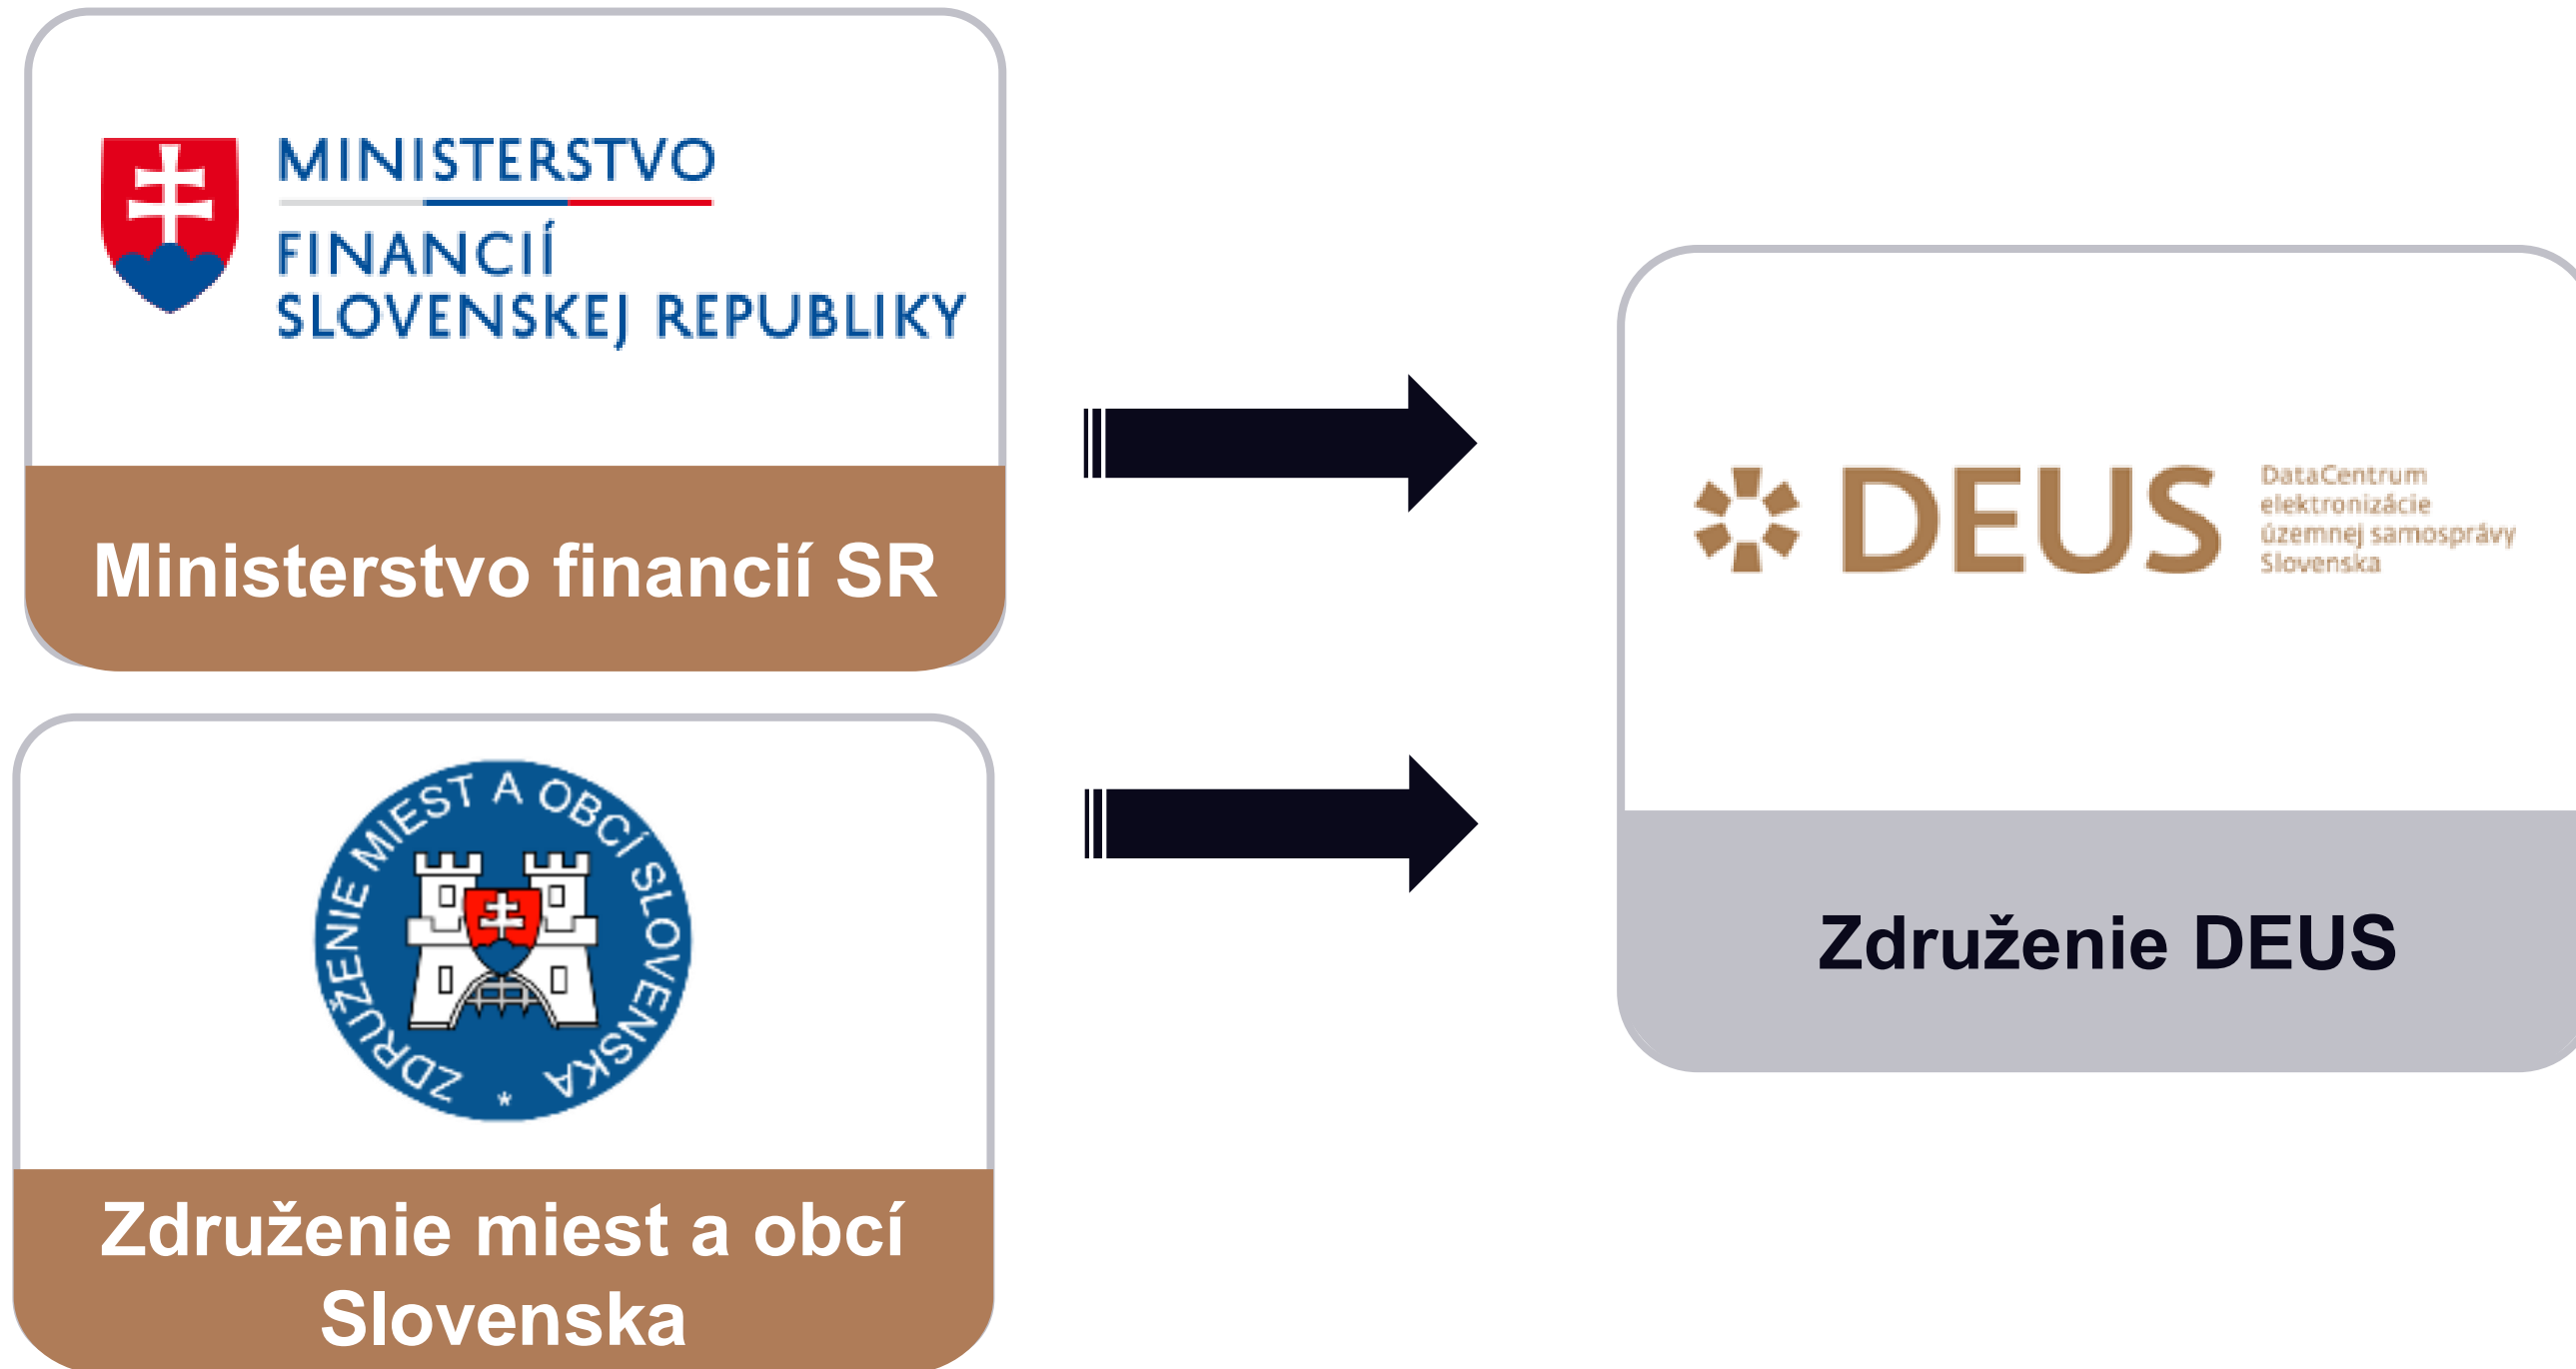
MINISTERSTVO
FINANCIÍ
SLOVENSKEJ REPUBLIKY

Ministerstvo financií SR

ZDRUŽENIE MIEST A OBCÍ SLOVENSKA

Združenie miest a obcí Slovenska

DEUS
DataCentrum elektronizácie územnej samosprávy Slovenska

Združenie DEUS